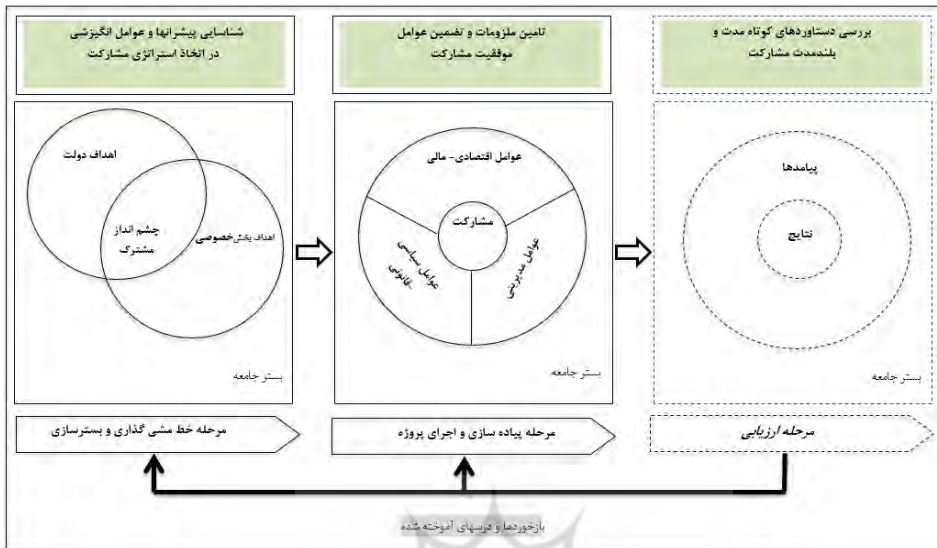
شناسایی پیشرانها و عوامل انگیزشی در اتخاذ استراتژی مشارکت

تامین ملزومات و تضمین عوامل موفقیت مشارکت

بررسی دستاوردهای کوتاه مدت و بلندمدت مشارکت

اهداف دولت

چشم انداز مشترک

اهداف بخش خصوصی

بستر جامعه

عوامل اقتصادی - مالی

مشارکت

عوامل سیاسی - قانونی

عوامل مدیریتی

بستر جامعه

پیامدها

نتایج

بستر جامعه

مرحله خط مشی گذاری و بسترسازی

مرحله پیاده سازی و اجرای پروژه

مرحله ارزیابی

بازخوردها و درسهای آموخته شده